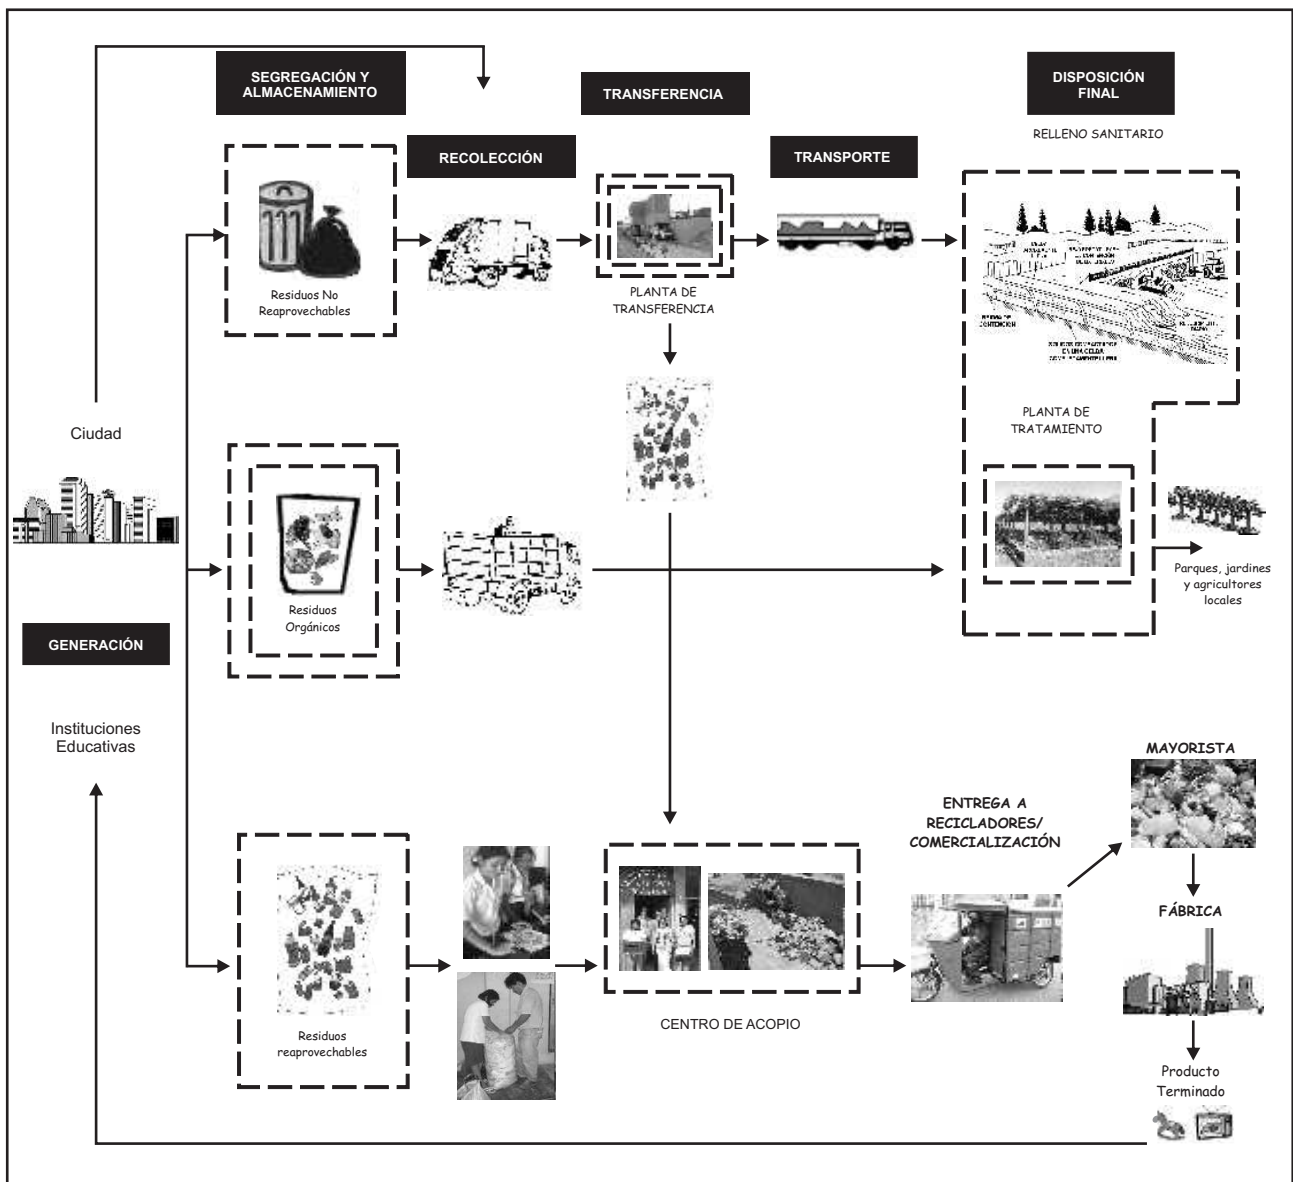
SEGREGACIÓN Y ALMACENAMIENTO

TRANSFERENCIA

DISPOSICIÓN FINAL

RELLENO SANITARIO

RECOLECCIÓN

TRANSPORTE

Residuos No Reaprovechables

PLANTA DE TRANSFERENCIA

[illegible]

Ciudad

PLANTA DE TRATAMIENTO

Residuos Orgánicos

Parques, jardines y agricultores locales

GENERACIÓN

Instituciones Educativas

MAYORISTA

ENTREGA A RECICLADORES/ COMERCIALIZACIÓN

FÁBRICA

Residuos reaprovechables

CENTRO DE ACOPIO

Producto Terminado